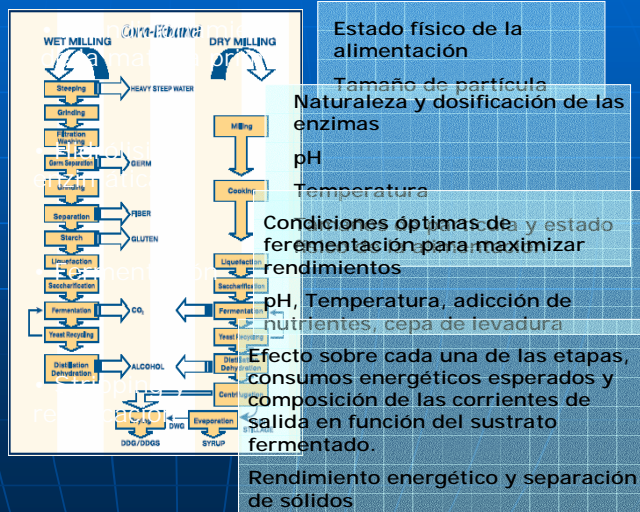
Corn-Ethanol

WET MILLING

DRY MILLING

Steeping

HEAVY STEEP WATER

Grinding

Filtration Washing

Germ Separation

GERM

Grinding

Separation

FIBER

Starch

GLUTEN

Liquefaction

Saccharification

Fermentation

$CO_2$

Yeast Recycling

Distillation Dehydration

ALCOHOL

Milling

Cooking

Liquefaction

Saccharification

Fermentation

Yeast Recycling

Distillation Dehydration

Centrifugation

Evaporation

DWG

DDG/DDGS

SYRUP

Estado físico de la alimentación

Tamaño de partícula

Naturaleza y dosificación de las enzimas

pH

Temperatura

Condiciones óptimas de feremetación para maximizar rendimientos

pH, Temperatura, adicción de nutrientes, cepa de levadura

Efecto sobre cada una de las etapas, consumos energéticos esperados y composición de las corrientes de salida en función del sustrato fermentado.

Rendimiento energético y separación de sólidos